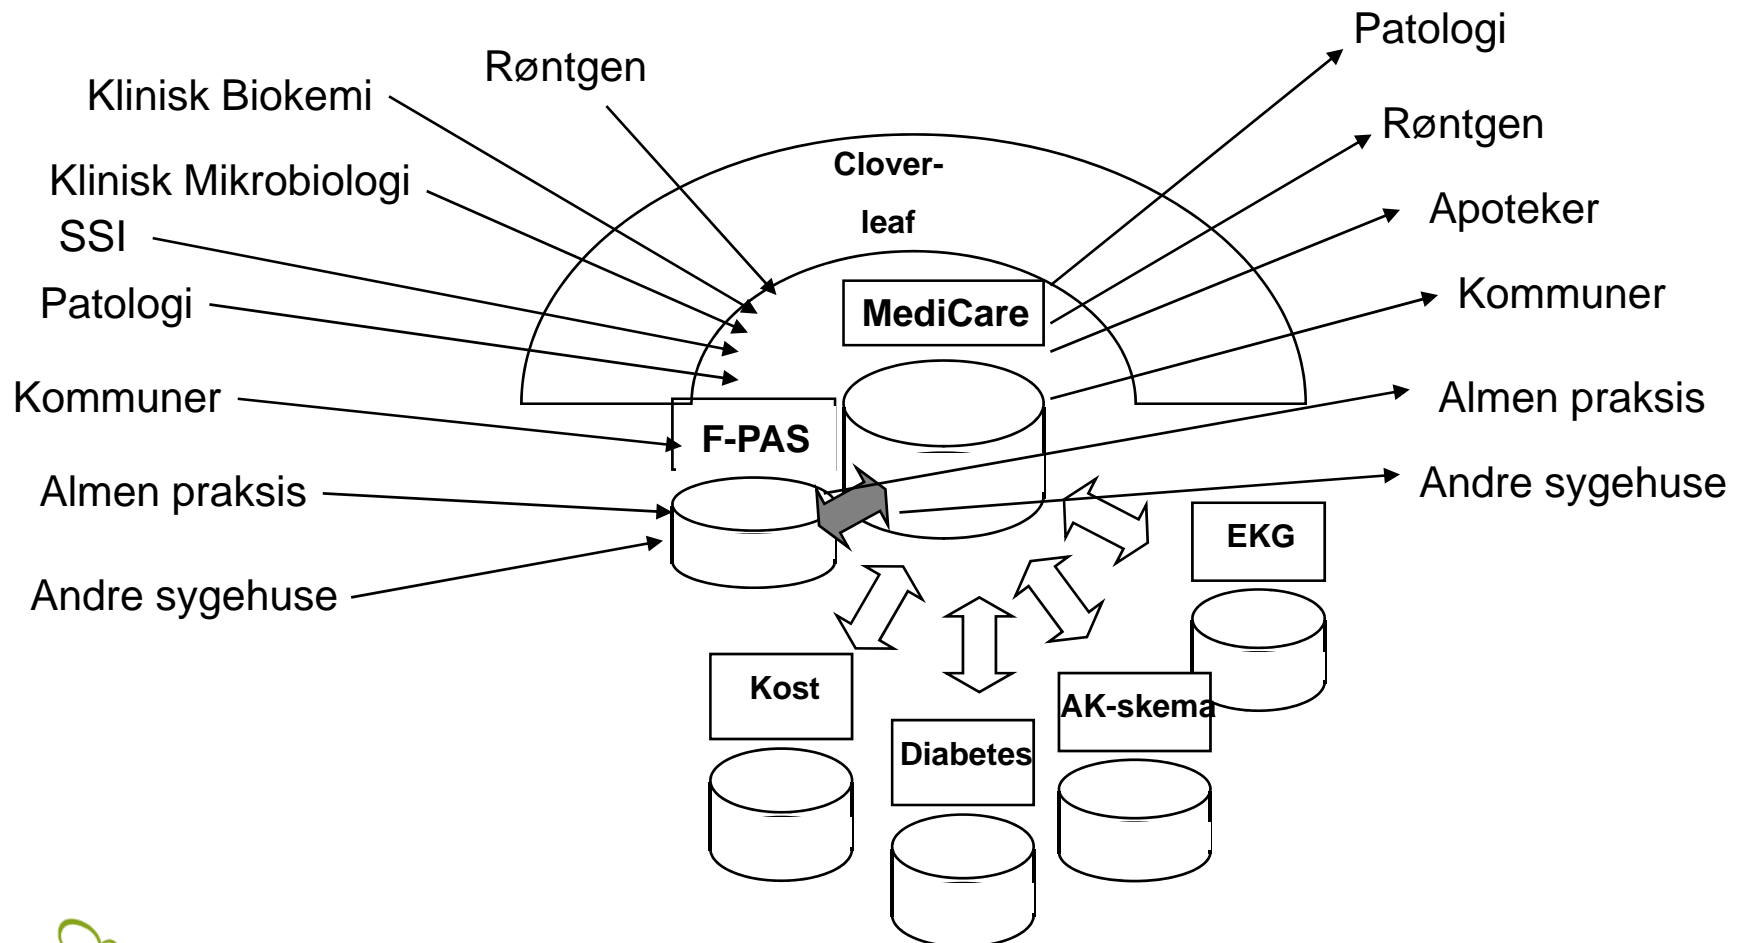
Røntgen
Klinisk Biokemi
Klinisk Mikrobiologi
SSI
Patologi
Kommuner
Almen praksis
Andre sygehuse

Clover-
leaf
MediCare
F-PAS

Patologi
Røntgen
Apoteker
Kommuner
Almen praksis
Andre sygehuse

EKG
Kost
AK-skema
Diabetes